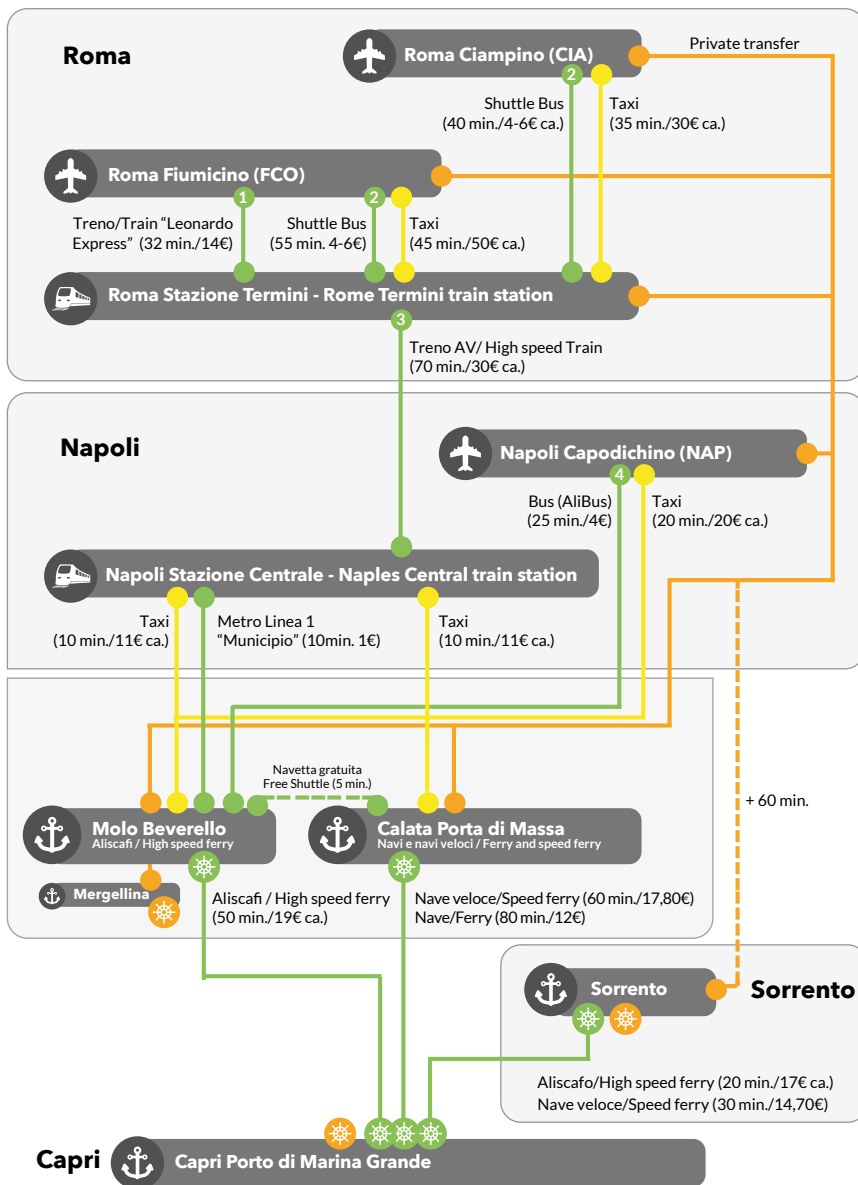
Roma

Roma Ciampino (CIA)

Private transfer

2

Shuttle Bus (40 min./4-6€ ca.)

Taxi (35 min./30€ ca.)

Roma Fiumicino (FCO)

1

Treno/Train "Leonardo Express" (32 min./14€)

2

Shuttle Bus (55 min. 4-6€)

Taxi (45 min./50€ ca.)

Roma Stazione Termini - Rome Termini train station

3

Treno AV/ High speed Train (70 min./30€ ca.)

Napoli

Napoli Capodichino (NAP)

4

Bus (AliBus) (25 min./4€)

Taxi (20 min./20€ ca.)

Napoli Stazione Centrale - Naples Central train station

Taxi (10 min./11€ ca.)

Metro Linea 1 "Municipio" (10min. 1€)

Taxi (10 min./11€ ca.)

Navetta gratuita Free Shuttle (5 min.)

+ 60 min.

Molo Beverello
Aliscafi / High speed ferry

Calata Porta di Massa
Navi e navi veloci / Ferry and speed ferry

Mergellina

Aliscafi / High speed ferry (50 min./19€ ca.)

Nave veloce/Speed ferry (60 min./17,80€)
Nave/Ferry (80 min./12€)

Sorrento

Sorrento

Aliscafo/High speed ferry (20 min./17€ ca.)
Nave veloce/Speed ferry (30 min./14,70€)

Capri

Capri Porto di Marina Grande